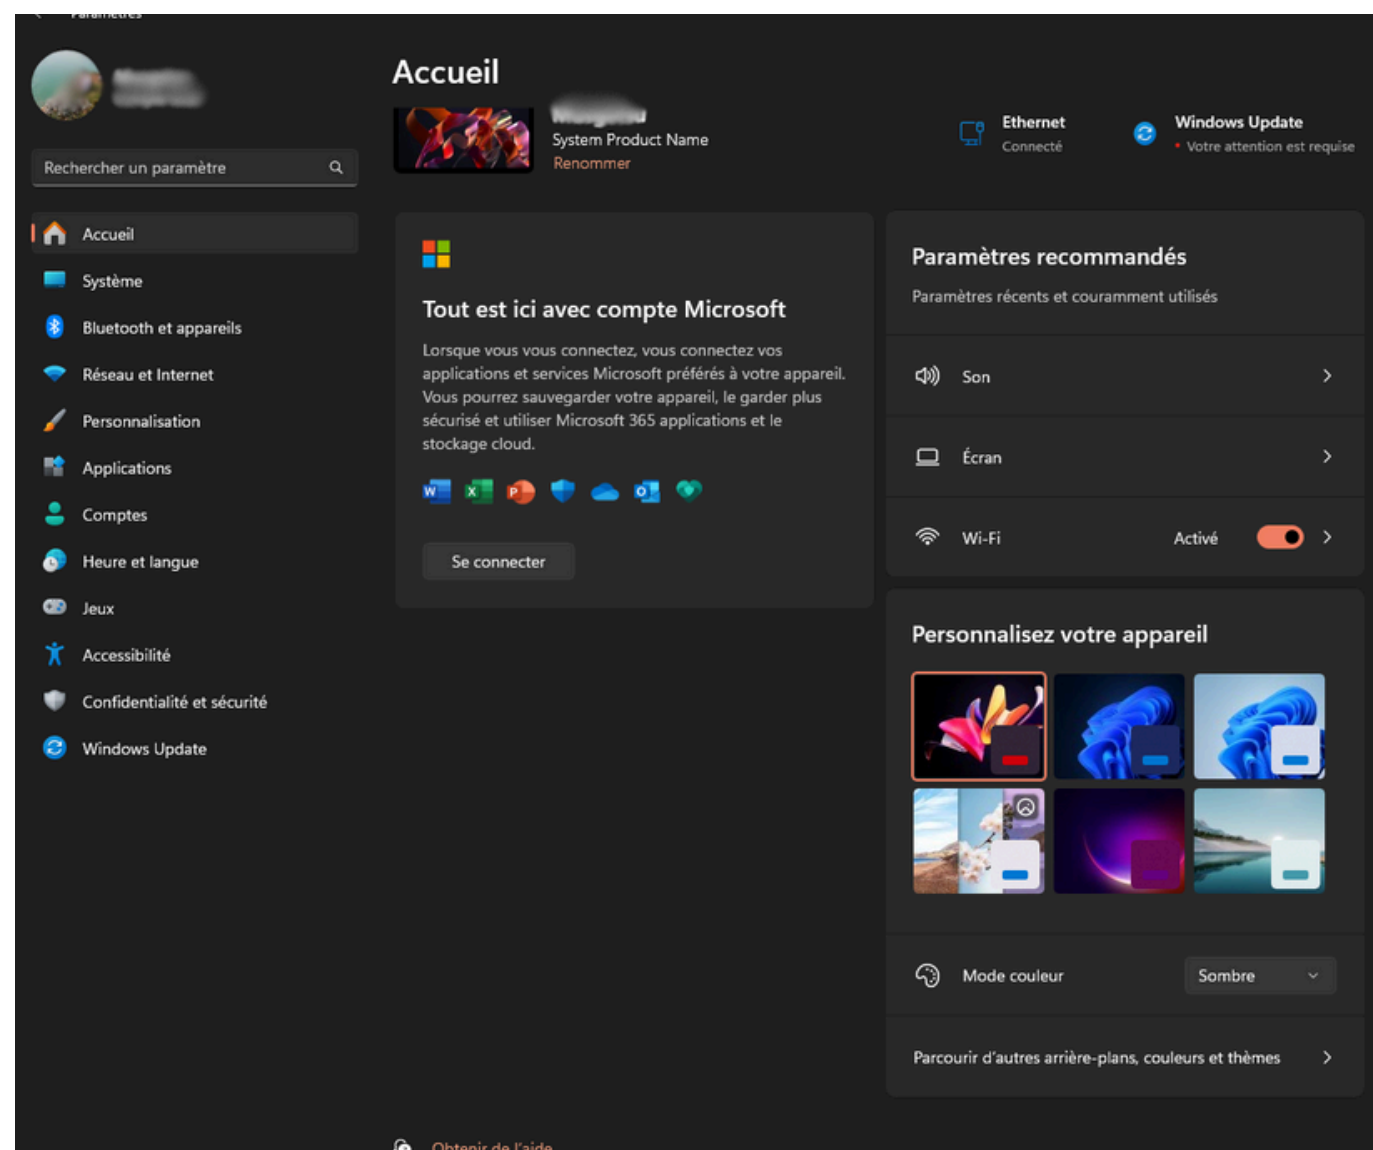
Paramètres

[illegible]

Rechercher un paramètre

Accueil
Système
Bluetooth et appareils
Réseau et Internet
Personnalisation
Applications
Comptes
Heure et langue
Jeux
Accessibilité
Confidentialité et sécurité
Windows Update

Accueil

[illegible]
System Product Name
Renommer

Ethernet
Connecté

Windows Update
Votre attention est requise

Tout est ici avec compte Microsoft

Lorsque vous vous connectez, vous connectez vos applications et services Microsoft préférés à votre appareil. Vous pourrez sauvegarder votre appareil, le garder plus sécurisé et utiliser Microsoft 365 applications et le stockage cloud.

Se connecter

Paramètres recommandés

Paramètres récents et couramment utilisés

Son

Écran

Wi-Fi
Activé

Personnalisez votre appareil

Mode couleur
Sombre

Parcourir d'autres arrière-plans, couleurs et thèmes

Obtenir de l'aide